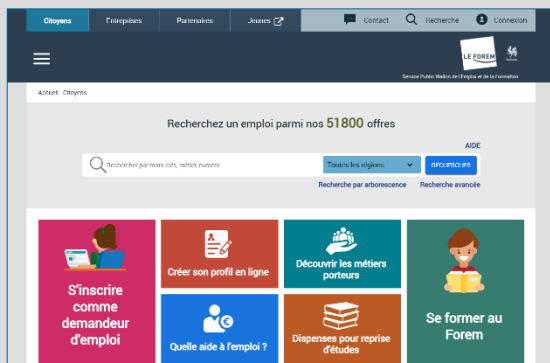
Citoyens Entreprises Partenaires Jeunes Contact Recherche Connexion

LE FOREM

Service Public Wallon de l'Emploi et de la Formation

Accueil Citoyens

Recherchez un emploi parmi nos 51800 offres

AIDE

Rechercher par mots clés, métier, numéro

Toutes les régions

RECHERCHER

Recherche par arborescence Recherche avancée

S'inscrire comme demandeur d'emploi

Créer son profil en ligne

Découvrir les métiers porteurs

Se former au Forem

Quelle aide à l'emploi ?

Dispenses pour reprise d'études